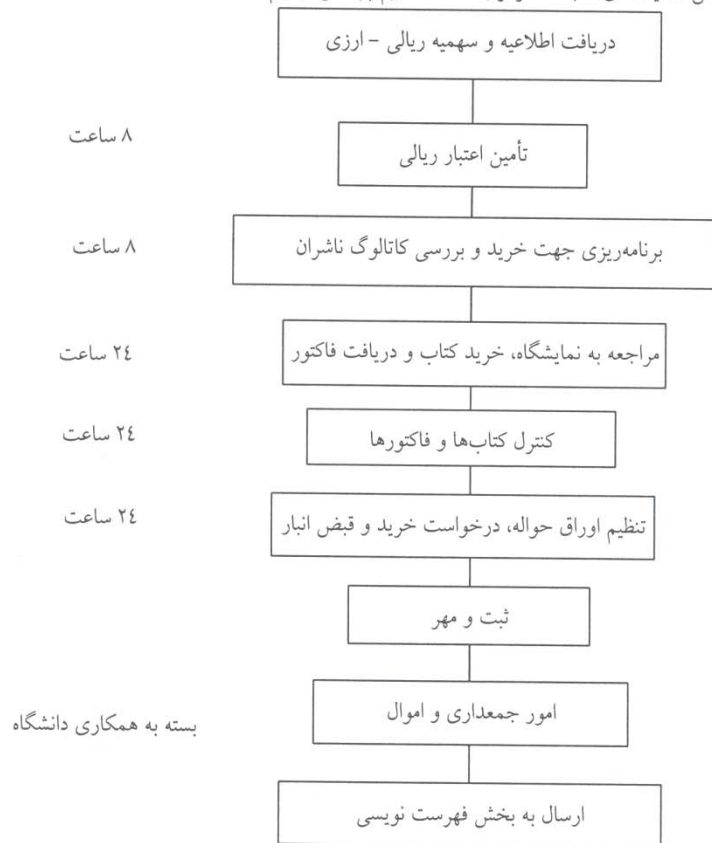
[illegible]

دریافت اطلاعیه و سهمیه ریالی - ارزی

۸ ساعت

تأمین اعتبار ریالی

۸ ساعت

برنامه‌ریزی جهت خرید و بررسی کاتالوگ ناشران

۲٤ ساعت

مراجعه به نمایشگاه، خرید کتاب و دریافت فاکتور

۲٤ ساعت

کنترل کتاب‌ها و فاکتورها

۲٤ ساعت

تنظیم اوراق حواله، درخواست خرید و قبض انبار

ثبت و مهر

بسته به همکاری دانشگاه

امور جمعداری و اموال

ارسال به بخش فهرست نویسی